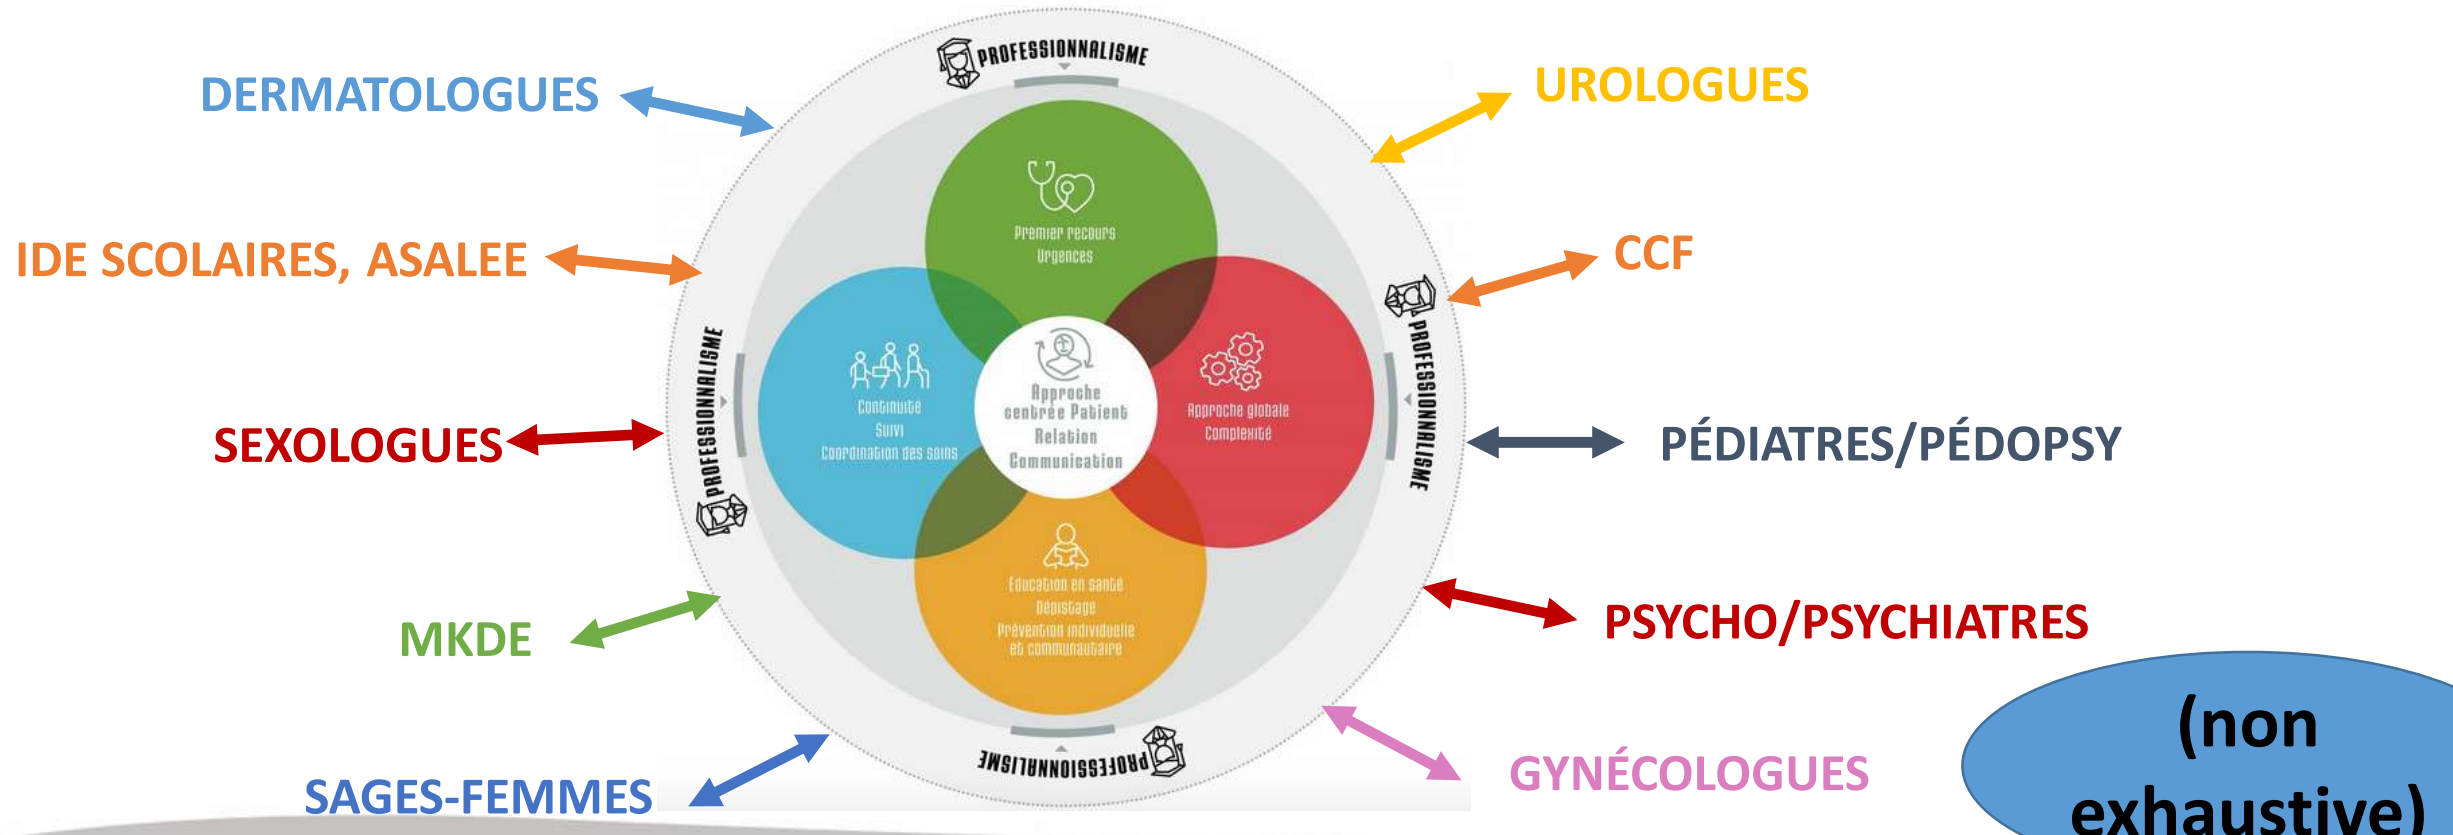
DERMATOLOGUES

UROLOGUES

IDE SCOLAIRES, ASALEE

CCF

SEXOLOGUES

PÉDIATRES/PÉDOPSY

MKDE

PSYCHO/PSYCHIATRES

SAGES-FEMMES

GYNÉCOLOGUES

PROFESSIONNALISME

PROFESSIONNALISME

PROFESSIONNALISME

PROFESSIONNALISME

Premier recours
Urgences

Continuité
Suivi
Coordination des soins

Approche centrée Patient
Relation
Communication

Approche globale
Complexité

Éducation en santé
Dépistage
Prévention individuelle et communautaire

(non exhaustive)